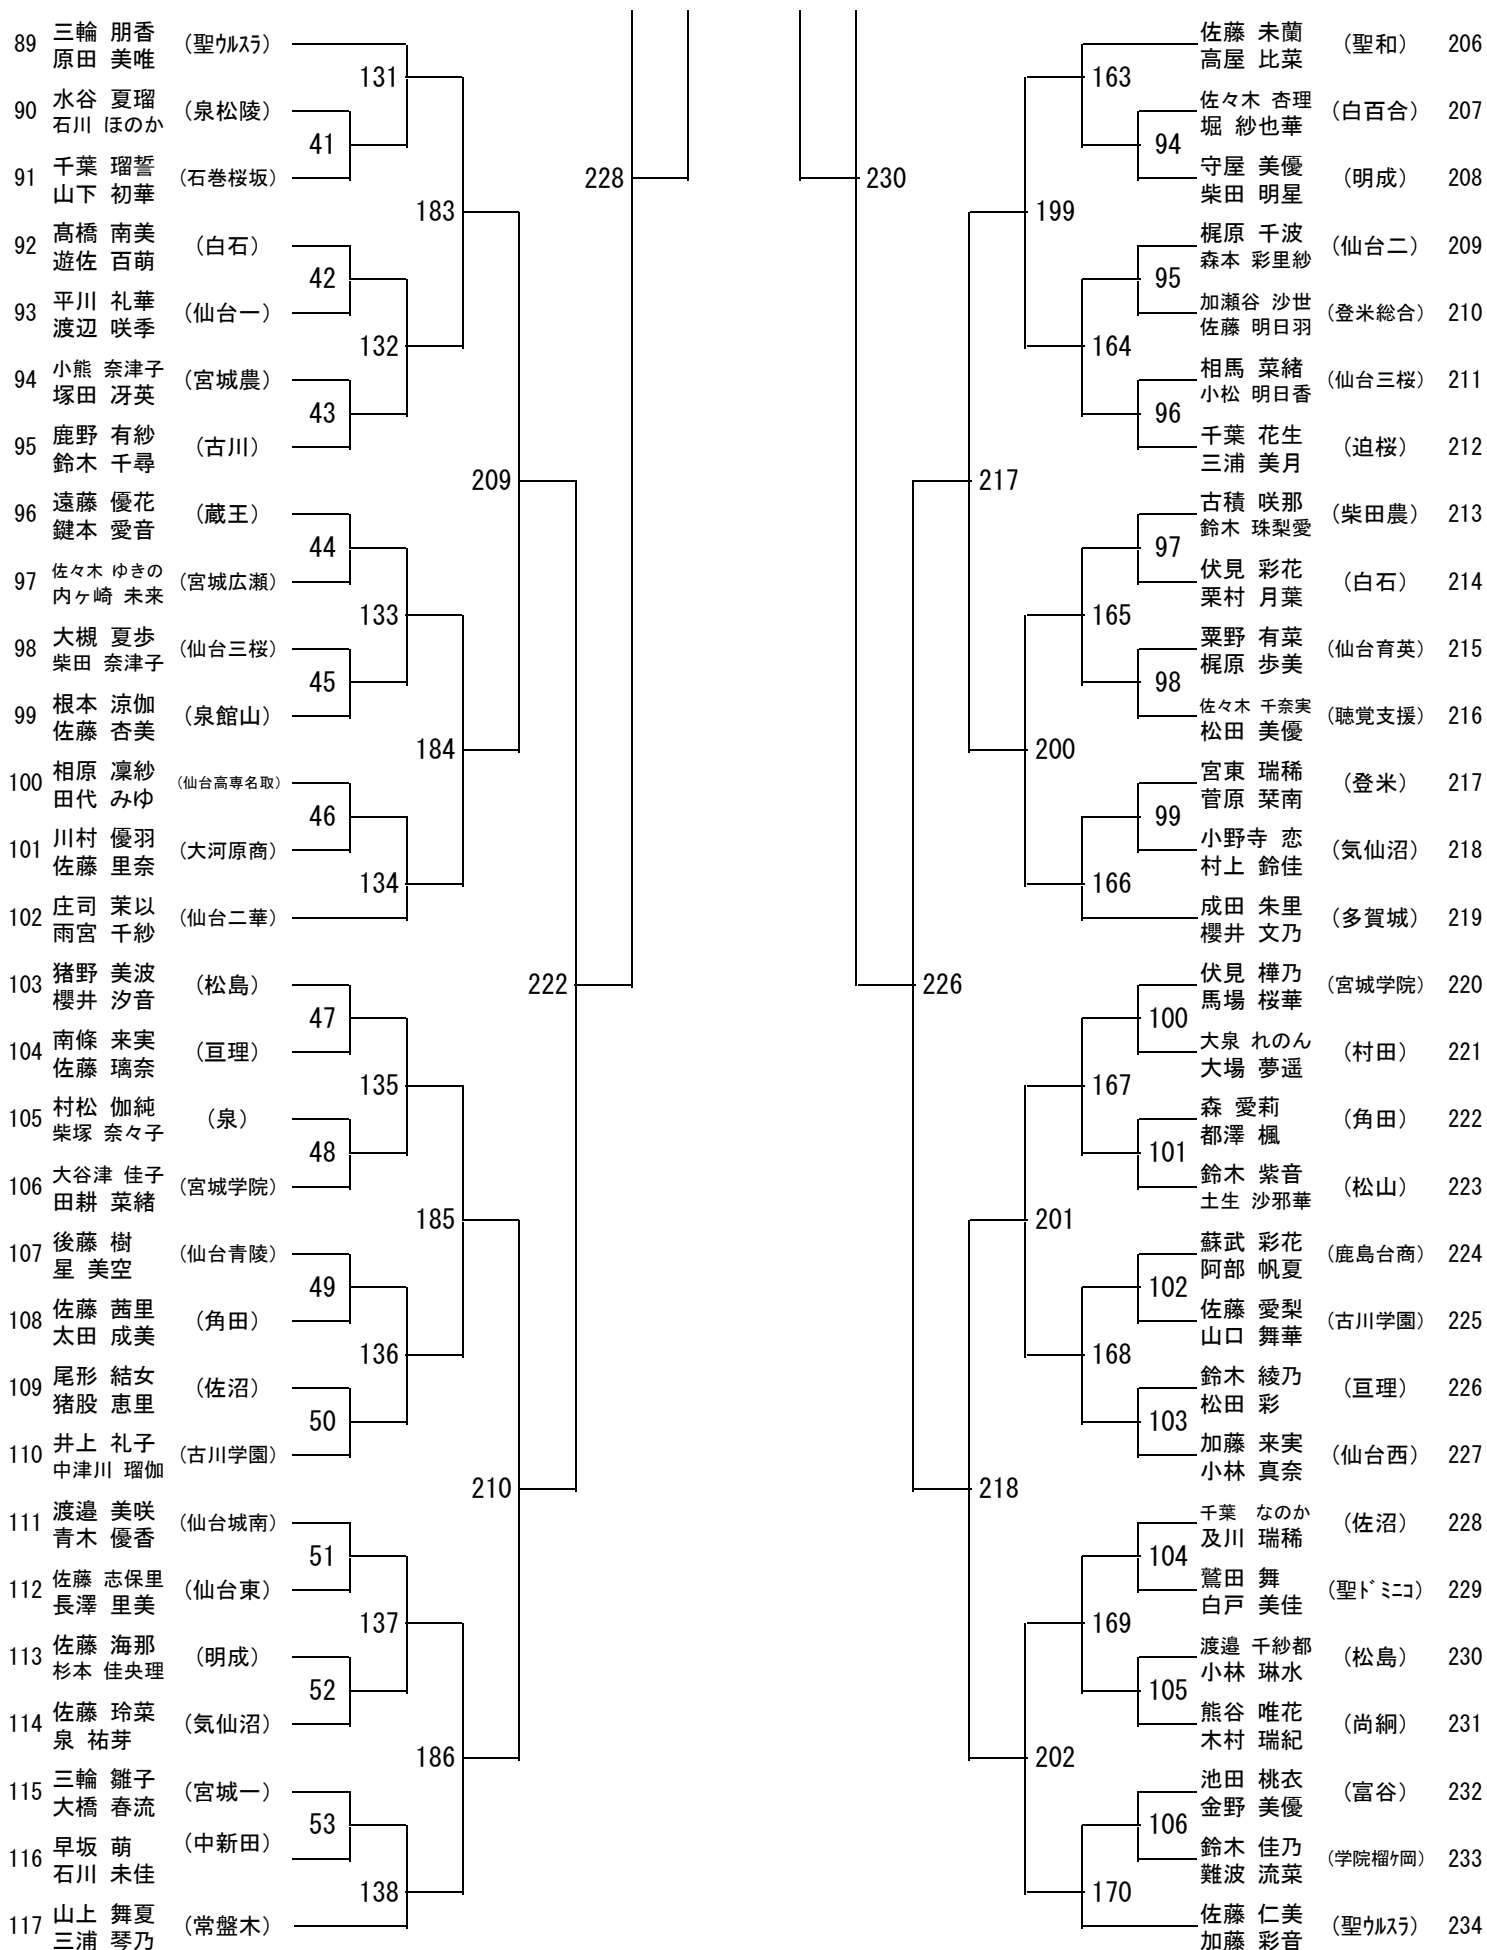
89 三輪 朋香 原田 美唯 （聖ｳﾙｽﾗ）
90 水谷 夏瑠 石川 ほのか （泉松陵）
91 千葉 瑠誓 山下 初華 （石巻桜坂）
92 髙橋 南美 遊佐 百萌 （白石）
93 平川 礼華 渡辺 咲季 （仙台一）
94 小熊 奈津子 塚田 冴英 （宮城農）
95 鹿野 有紗 鈴木 千尋 （古川）
96 遠藤 優花 鍵本 愛音 （蔵王）
97 佐々木 ゆきの 内ヶ崎 未来 （宮城広瀬）
98 大槻 夏歩 柴田 奈津子 （仙台三桜）
99 根本 涼伽 佐藤 杏美 （泉館山）
100 相原 凜紗 田代 みゆ （仙台高専名取）
101 川村 優羽 佐藤 里奈 （大河原商）
102 庄司 茉以 雨宮 千紗 （仙台二華）
103 猪野 美波 櫻井 汐音 （松島）
104 南條 来実 佐藤 璃奈 （亘理）
105 村松 伽純 柴塚 奈々子 （泉）
106 大谷津 佳子 田耕 菜緒 （宮城学院）
107 後藤 樹 星 美空 （仙台青陵）
108 佐藤 茜里 太田 成美 （角田）
109 尾形 結女 猪股 恵里 （佐沼）
110 井上 礼子 中津川 瑠伽 （古川学園）
111 渡邉 美咲 青木 優香 （仙台城南）
112 佐藤 志保里 長澤 里美 （仙台東）
113 佐藤 海那 杉本 佳央理 （明成）
114 佐藤 玲菜 泉 祐芽 （気仙沼）
115 三輪 雛子 大橋 春流 （宮城一）
116 早坂 萌 石川 未佳 （中新田）
117 山上 舞夏 三浦 琴乃 （常盤木）

41 42 43 44 45 46 47 48 49 50 51 52 53
131 132 133 134 135 136 137 138
183 184 185 186
209 210
222
228
230
226
217 218
199 200 201 202
163 164 165 166 167 168 169 170
94 95 96 97 98 99 100 101 102 103 104 105 106

佐藤 未蘭 高屋 比菜 （聖和） 206
佐々木 杏理 堀 紗也華 （白百合） 207
守屋 美優 柴田 明星 （明成） 208
梶原 千波 森本 彩里紗 （仙台二） 209
加瀬谷 沙世 佐藤 明日羽 （登米総合） 210
相馬 菜緒 小松 明日香 （仙台三桜） 211
千葉 花生 三浦 美月 （迫桜） 212
古積 咲那 鈴木 珠梨愛 （柴田農） 213
伏見 彩花 栗村 月葉 （白石） 214
粟野 有菜 梶原 歩美 （仙台育英） 215
佐々木 千奈実 松田 美優 （聴覚支援） 216
宮東 瑞稀 菅原 栞南 （登米） 217
小野寺 恋 村上 鈴佳 （気仙沼） 218
成田 朱里 櫻井 文乃 （多賀城） 219
伏見 樺乃 馬場 桜華 （宮城学院） 220
大泉 れのん 大場 夢遥 （村田） 221
森 愛莉 都澤 楓 （角田） 222
鈴木 紫音 土生 沙邪華 （松山） 223
蘇武 彩花 阿部 帆夏 （鹿島台商） 224
佐藤 愛梨 山口 舞華 （古川学園） 225
鈴木 綾乃 松田 彩 （亘理） 226
加藤 来実 小林 真奈 （仙台西） 227
千葉 なのか 及川 瑞稀 （佐沼） 228
鷲田 舞 白戸 美佳 （聖ﾄﾞﾐﾆｺ） 229
渡邉 千紗都 小林 琳水 （松島） 230
熊谷 唯花 木村 瑞紀 （尚絅） 231
池田 桃衣 金野 美優 （富谷） 232
鈴木 佳乃 難波 流菜 （学院榴ヶ岡） 233
佐藤 仁美 加藤 彩音 （聖ｳﾙｽﾗ） 234